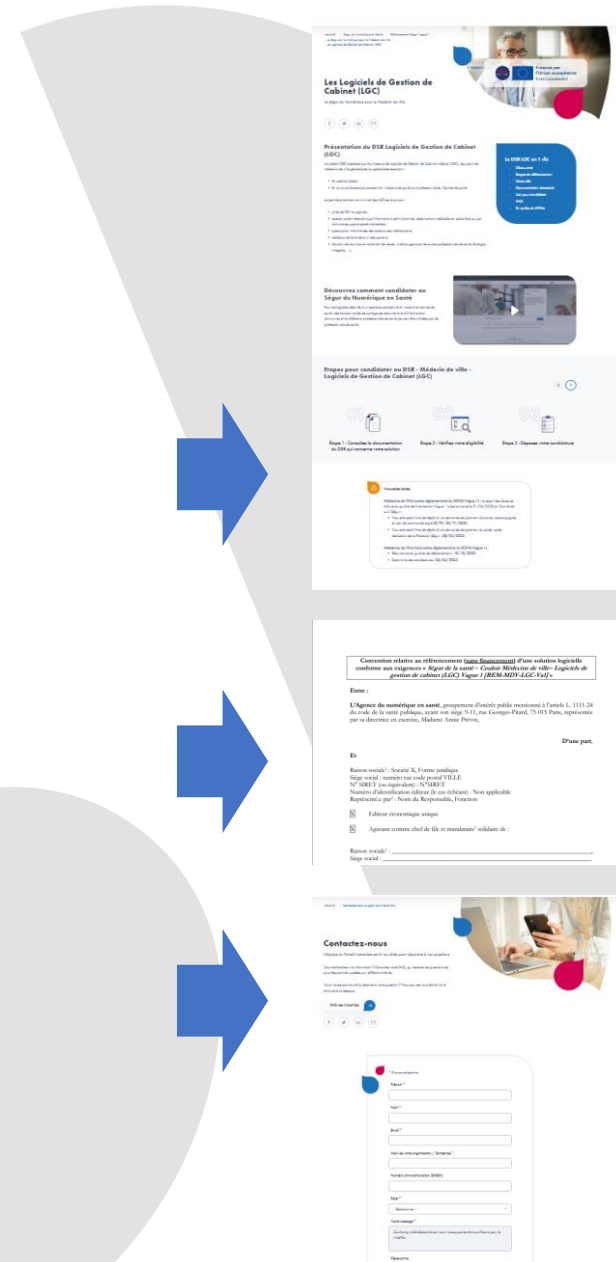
Les Logiciels de Gestion de Cabinet (LGC)

Financé par l'Union européenne

Présentation du DSR Logiciels de Gestion de Cabinet (LGC)

La DSR LGC en 1 clic

Découvrez comment candidater au Ségur du Numérique en Santé

Etapes pour candidater au DSR - Médecin de ville - Logiciels de Gestion de Cabinet (LGC)

Etape 1 : Consultez la documentation du DSR qui concerne votre solution

Etape 2 : Vérifiez votre éligibilité

Etape 3 : Déposez votre candidature

Convention relative au référencement (sans financement) d'une solution logicielle conforme aux exigences « Ségur de la santé – Couloir Médecins de ville– Logiciels de gestion de cabinet (LGC) Vague 1 [REM-MDV-LGC-Va1] »

Entre :

L'Agence du numérique en santé, groupement d'intérêt public mentionné à l'article L. 1111-24 du code de la santé publique, ayant son siège 9-11, rue Georges-Pitard, 75 015 Paris, représenté par sa directrice en exercice, Madame Annie Prévot,

D'une part,

Et

Raison sociale : Société X, Forme juridique
Siège social : numéro rue code postal VILLE
N° SIRET (ou équivalent) : N°SIRET
Numéro d'identification éditeur (le cas échéant) : Non applicable
Représenté par : Nom du Responsable, Fonction

☒ Editeur économique unique

☒ Agissant comme chef de file et mandataire solidaire de :

Raison sociale : ______
Siège social : ______

Contactez-nous

FAQ par industriels

Champs obligatoires
Prénom *
Nom *
Email *
Nom de votre organisation / Entreprise *
Numéro d'immatriculation (SIREN)
Sujet *
- Sélectionner -
Votre message *
Pièce jointe